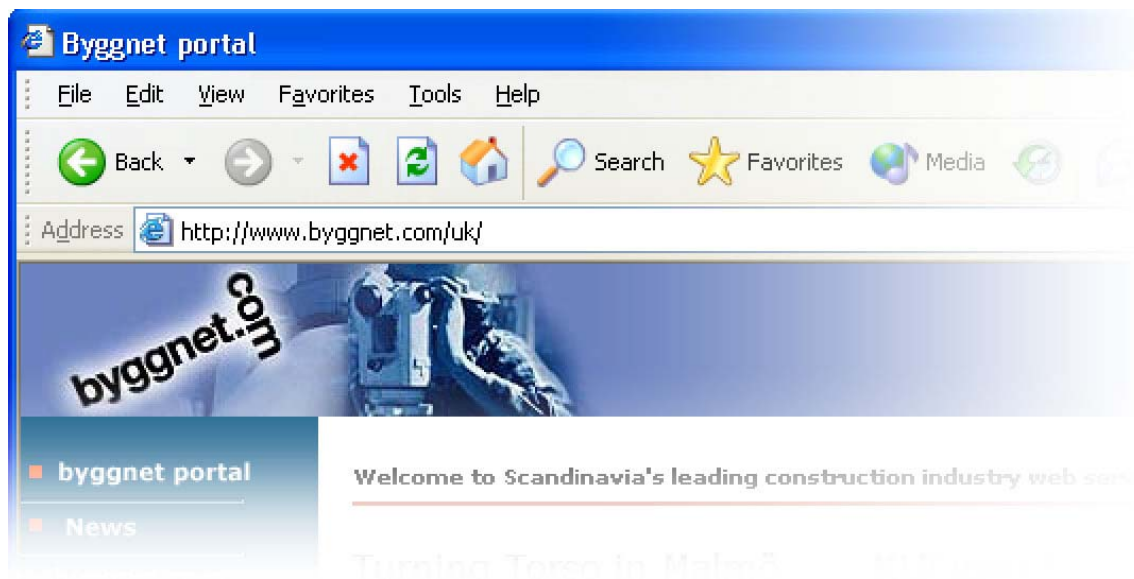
Byggnet portal

File Edit View Favorites Tools Help

Back Search Favorites Media

Address http://www.byggnet.com/uk/

byggnet.com

byggnet portal

News

Welcome to Scandinavia's leading construction industry web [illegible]

Turning Torso in Malmö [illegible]